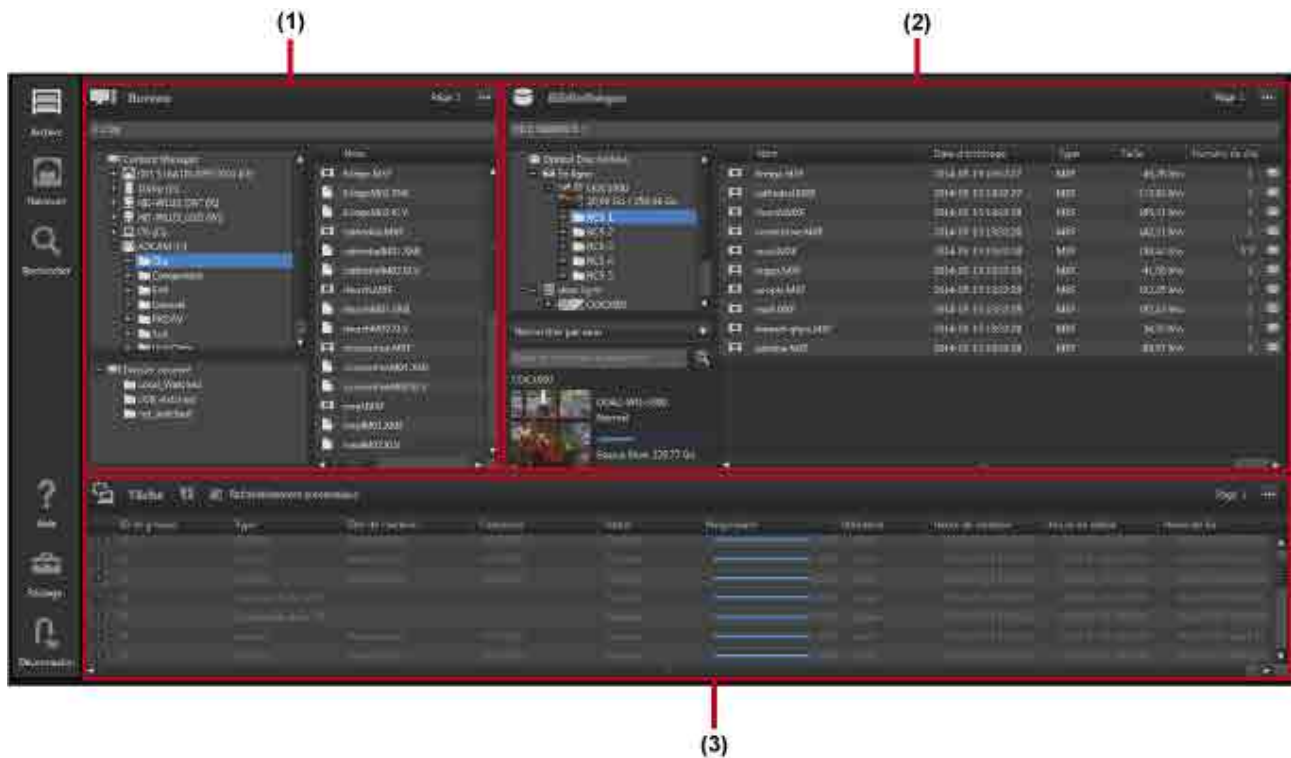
(1)

(2)

Archive

Réseau

Rechercher

Bureau

Page 1

Nom

Bibliothèques

Page 1

Nom

Date d'entrage

Type

Taille

Rechercher par nom

Tâche

Traitement processus

Page 1

Type

Progression

Aide

Réglage

Déconnexion

(3)